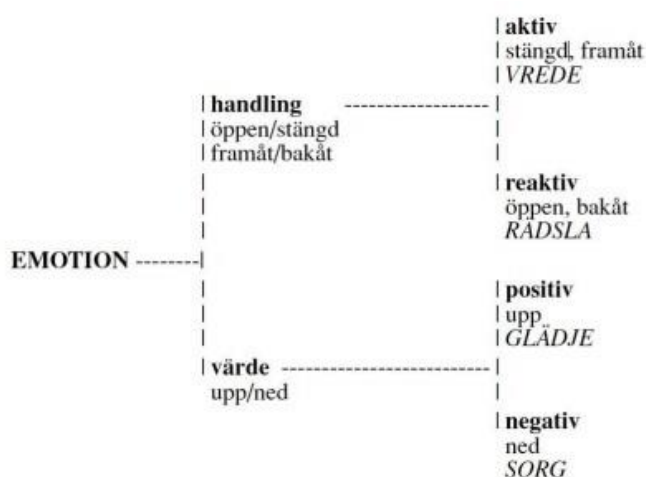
| **aktiv**
| stängd, framåt
| *VREDE*

| **handling** ------------------ |
| öppen/stängd |
| framåt/bakåt |

| **reaktiv**
öppen, bakåt
*RÅDSLA*

**EMOTION** --------|

| **positiv**
| upp
| *GLÄDJE*

| **värde** -------------------------- |
upp/ned |

| **negativ**
ned
*SORG*